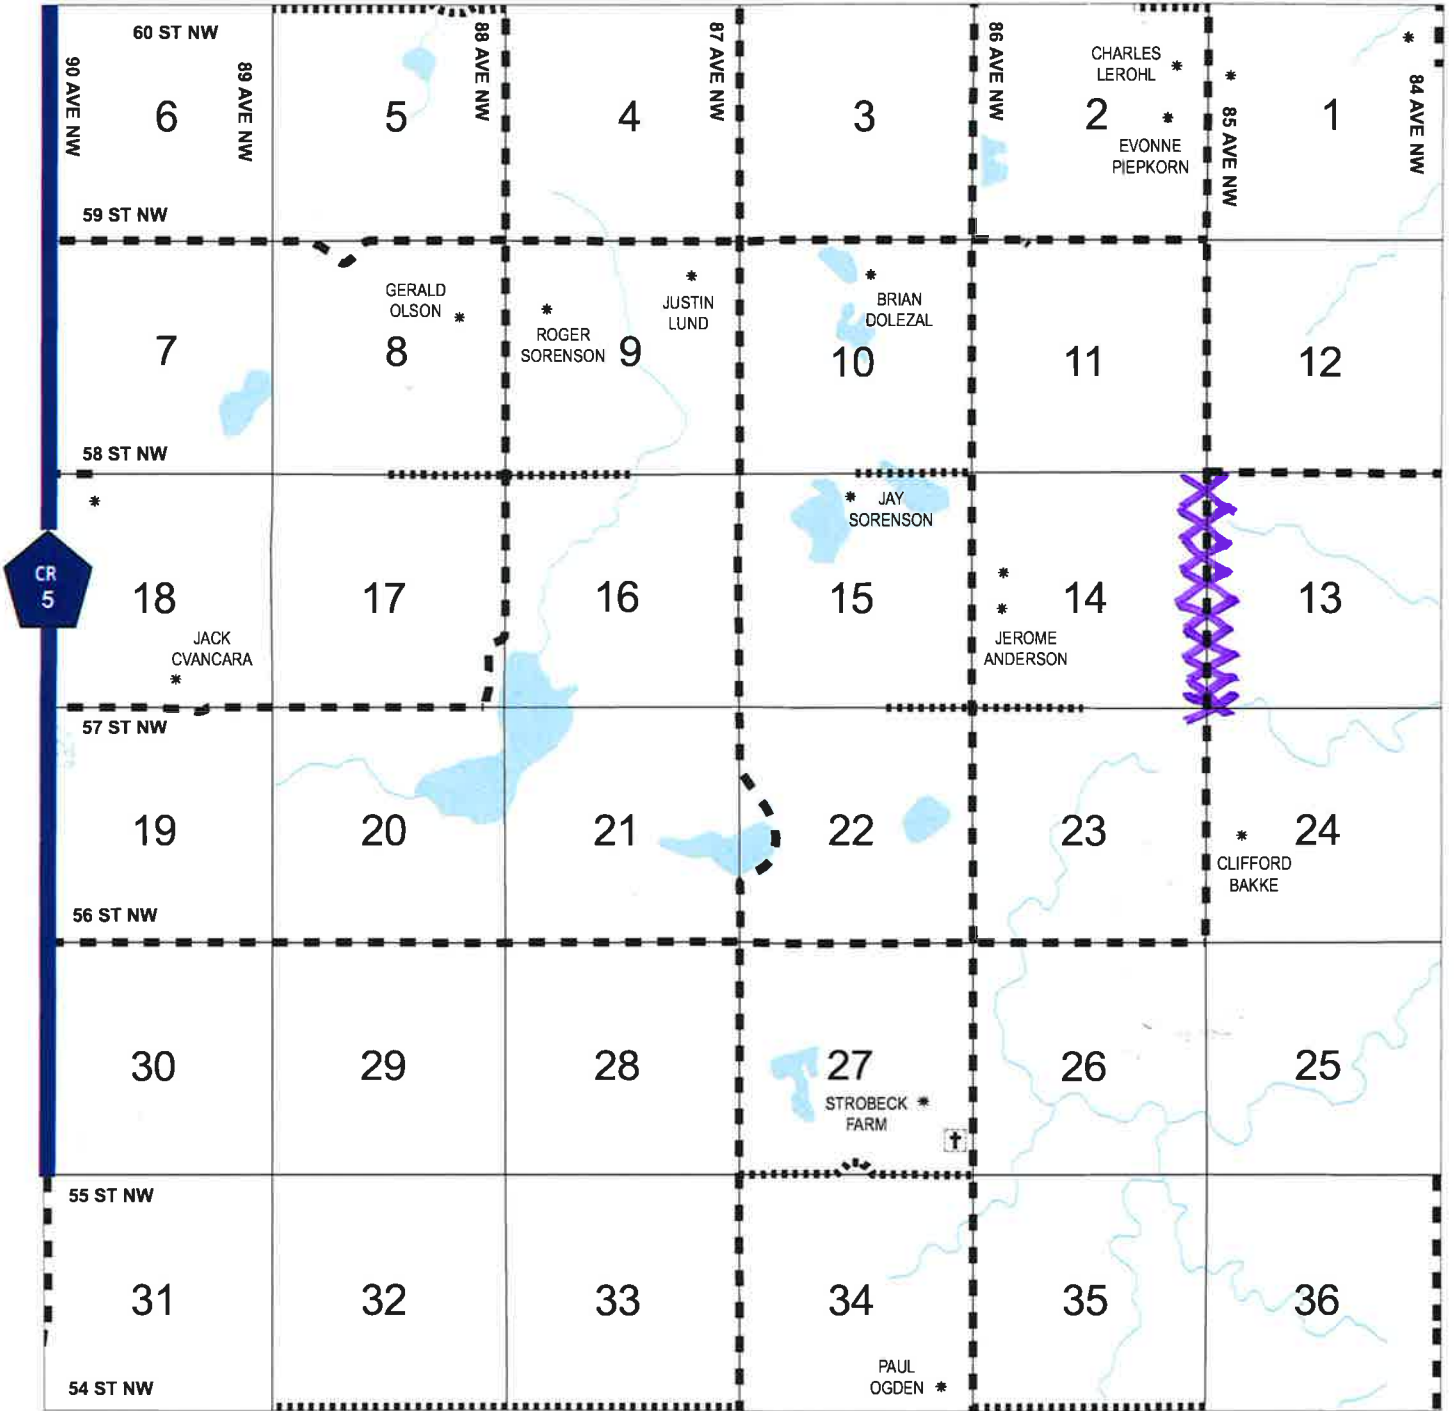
60 ST NW
90 AVE NW
6
89 AVE NW
5
88 AVE NW
4
87 AVE NW
3
86 AVE NW
CHARLES LEROHL
2
EVONNE PIEPKORN
85 AVE NW
1
84 AVE NW
59 ST NW

7
GERALD OLSON
8
ROGER SORENSON
9
JUSTIN LUND
BRIAN DOLEZAL
10
11
12
58 ST NW

18
JACK CVANCARA
CR 5
17
16
JAY SORENSON
15
14
JEROME ANDERSON
13
57 ST NW

19
20
21
22
23
24
CLIFFORD BAKKE
56 ST NW

30
29
28
27
STROBECK FARM
26
25
55 ST NW

31
32
33
34
PAUL OGDEN
35
36
54 ST NW